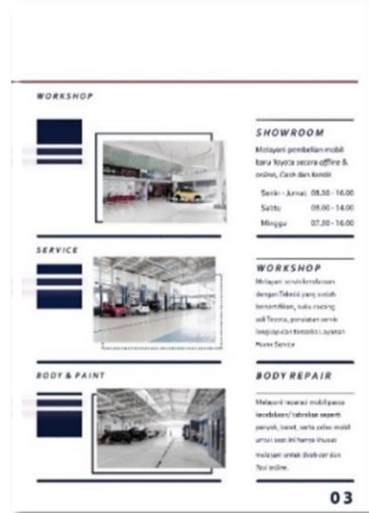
WORKSHOP

SHOWROOM

Melayani pembelian mobil baru Toyota secara offline & online, Cash dan Kredit

| | |
|---|---|
| Senin - Jumat | 08.30 - 16.00 |
| Sabtu | 09.00 - 14.00 |
| Minggu | 07.30 - 16.00 |

SERVICE

WORKSHOP

Melayani servis/perbaikan dengan Teknisi yang sudah bersertifikasi, suku cadang asli Toyota, peralatan servis lengkap dan tersedia Layanan Home Service

BODY & PAINT

BODY REPAIR

Melayani reparasi mobil para kecelakaan / tabrakan seperti penyok, baret, serta cat mobil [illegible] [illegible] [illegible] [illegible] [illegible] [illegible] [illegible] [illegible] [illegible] online.

03